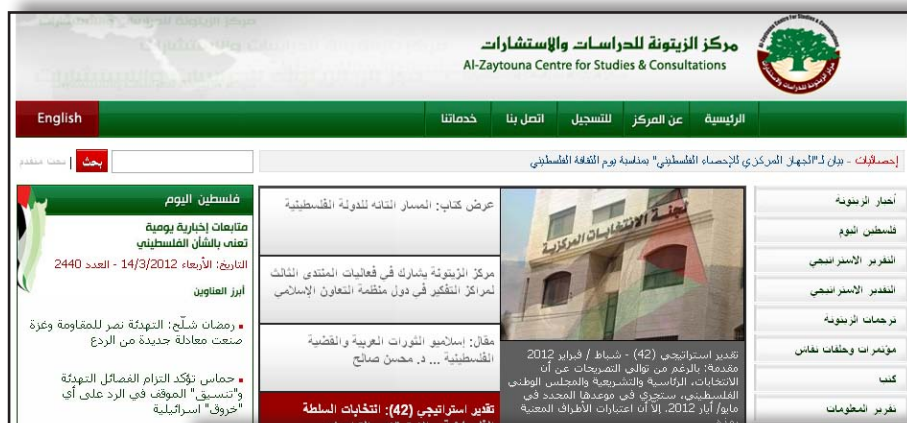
مركز الزيتونة للدراسات والاستشارات
Al-Zaytouna Centre for Studies & Consultations

English
خدماتنا
اتصل بنا
للتسجيل
عن المركز
الرئيسية

بحث
بحث متقدم

إحصائيات - بيان لـ"الجهاز المركزي للإحصاء الفلسطيني" بمناسبة يوم الثقافة الفلسطيني

فلسطين اليوم
متابعات إخبارية يومية تعنى بالشأن الفلسطيني
التاريخ: الأربعاء 14/3/2012 - العدد 2440
أبرز العناوين
▪ رمضان شلّح: التهدئة نصر للمقاومة وغزة صنعت معادلة جديدة من الردع
▪ حماس تؤكد التزام الفصائل التهدئة و"تنسيق" الموقف في الرد على أي "خروق" اسرائيلية

عرض كتاب: المسار التائه للدولة الفلسطينية

مركز الزيتونة يشارك في فعاليات المنتدى الثالث لمراكز التفكير في دول منظمة التعاون الإسلامي

مقال: إسلاميو الثورات العربية والقضية الفلسطينية ... د. محسن صالح

تقدير استراتيجي (42): انتخابات السلطة

لجنة الانتخابات المركزية

تقدير استراتيجي (42) - شباط / فبراير 2012
مقدمة: بالرغم من توالي التصريحات عن أن الانتخابات، الرئاسية والتشريعية والمجلس الوطني الفلسطيني، ستجري في موعدها المحدد في مايو/ أيار 2012. إلا أن اعتبارات الأطراف المعنية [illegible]

أخبار الزيتونة
فلسطين اليوم
التقرير الاستراتيجي
التقدير الاستراتيجي
ترجمات الزيتونة
مؤتمرات وحلقات نقاش
كتب
تقرير المعلومات